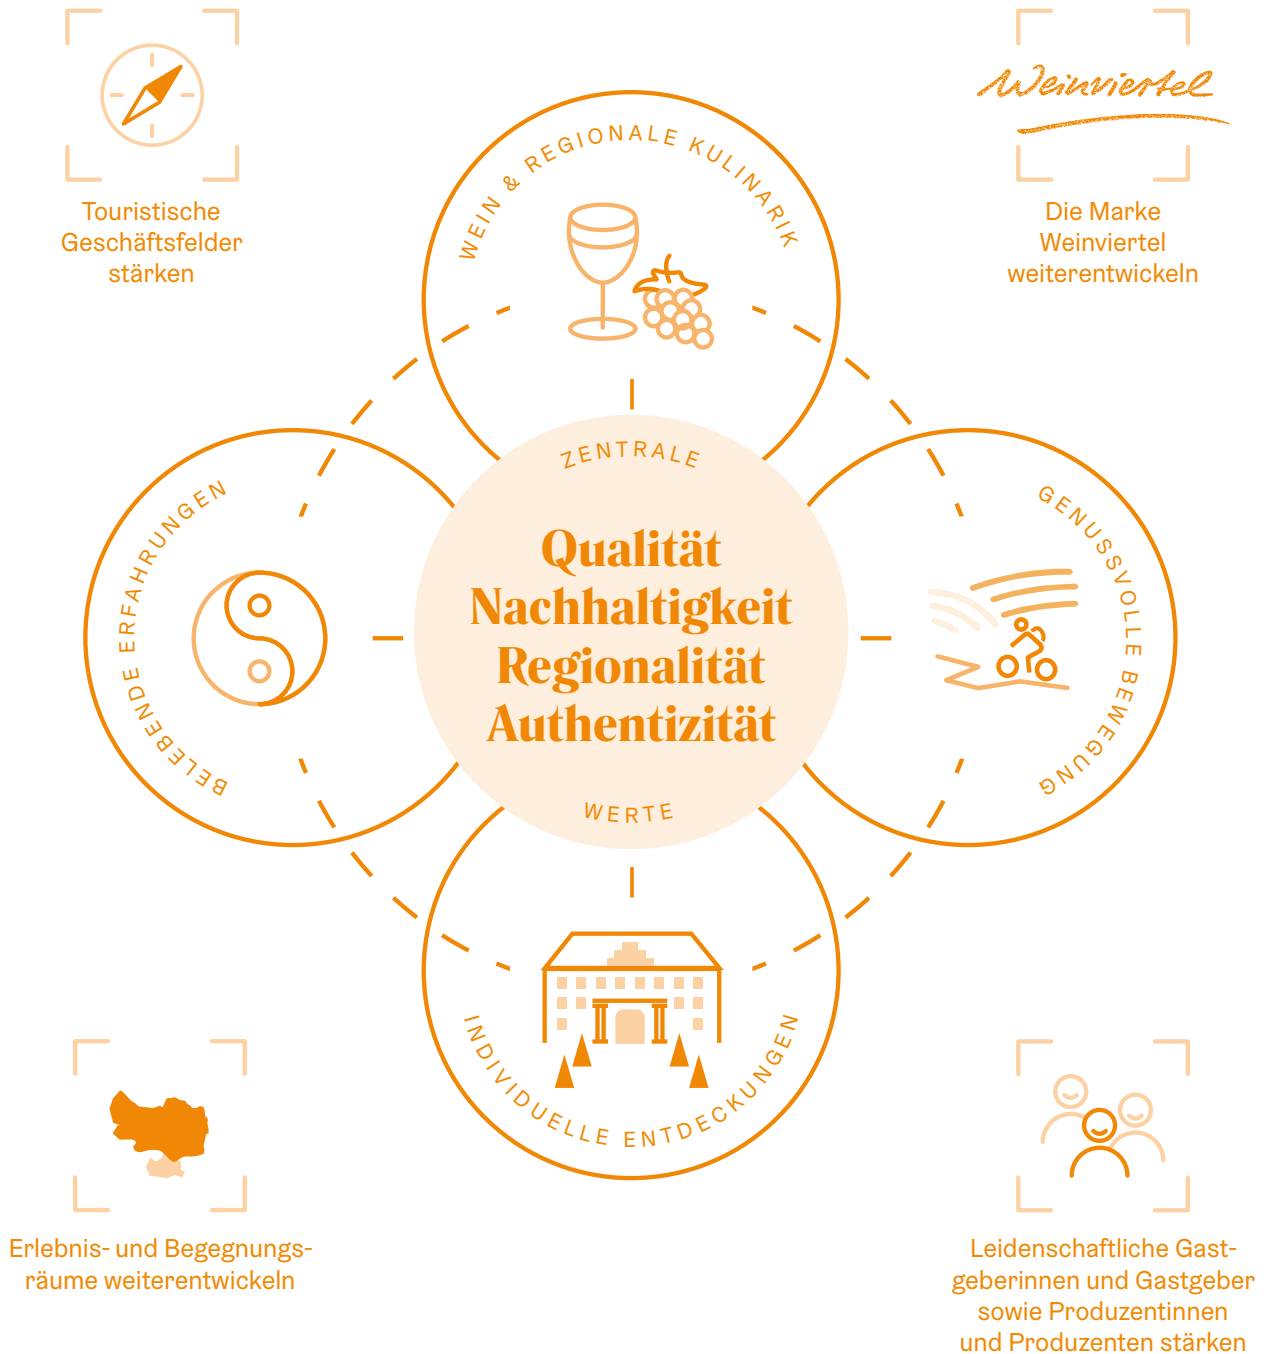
Touristische Geschäftsfelder stärken

Weinviertel

Die Marke Weinviertel weiterentwickeln

WEIN & REGIONALE KULINARIK

ZENTRALE

BELEBENDE ERFAHRUNGEN

Qualität
Nachhaltigkeit
Regionalität
Authentizität

GENUSSVOLLE BEWEGUNG

WERTE

INDIVIDUELLE ENTDECKUNGEN

Erlebnis- und Begegnungsräume weiterentwickeln

Leidenschaftliche Gastgeberinnen und Gastgeber sowie Produzentinnen und Produzenten stärken